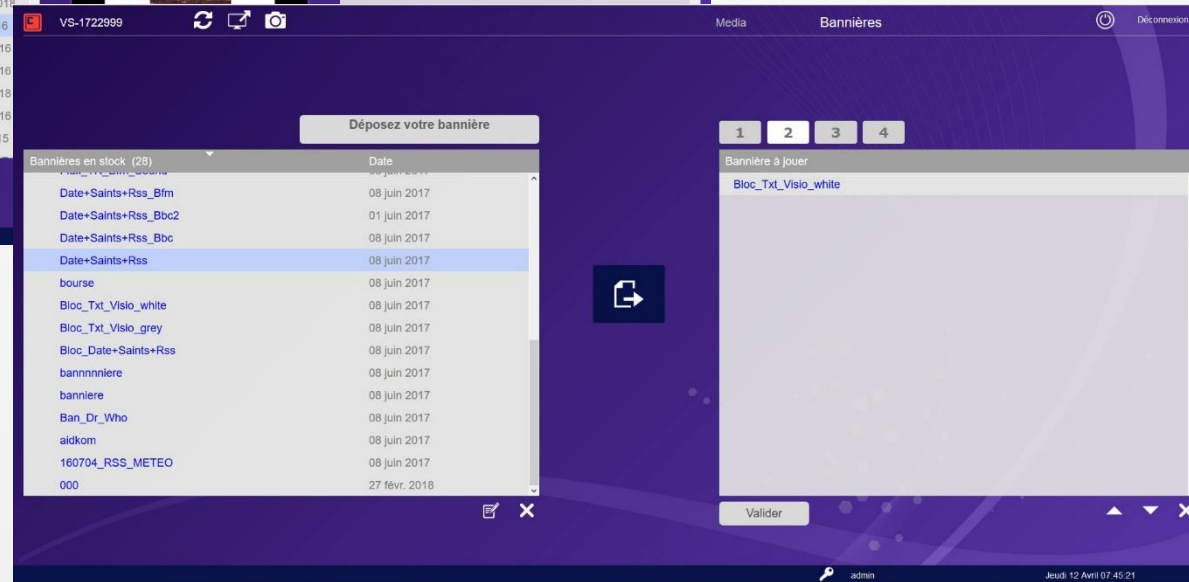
VS-1722999

Media Bannières Déconnexion

Déposez votre bannière

| Bannières en stock (28) | Date |
|---|---|
| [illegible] | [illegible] |
| Date+Saints+Rss_Bfm | 08 juin 2017 |
| Date+Saints+Rss_Bbc2 | 01 juin 2017 |
| Date+Saints+Rss_Bbc | 08 juin 2017 |
| Date+Saints+Rss | 08 juin 2017 |
| bourse | 08 juin 2017 |
| Bloc_Txt_Visio_white | 08 juin 2017 |
| Bloc_Txt_Visio_grey | 08 juin 2017 |
| Bloc_Date+Saints+Rss | 08 juin 2017 |
| bannnnniere | 08 juin 2017 |
| banniere | 08 juin 2017 |
| Ban_Dr_Who | 08 juin 2017 |
| aidkom | 08 juin 2017 |
| 160704_RSS_METEO | 08 juin 2017 |
| 000 | 27 févr. 2018 |

1 2 3 4

Bannière à jouer
Bloc_Txt_Visio_white

Valider

admin Jeudi 12 Avril 07:45:21